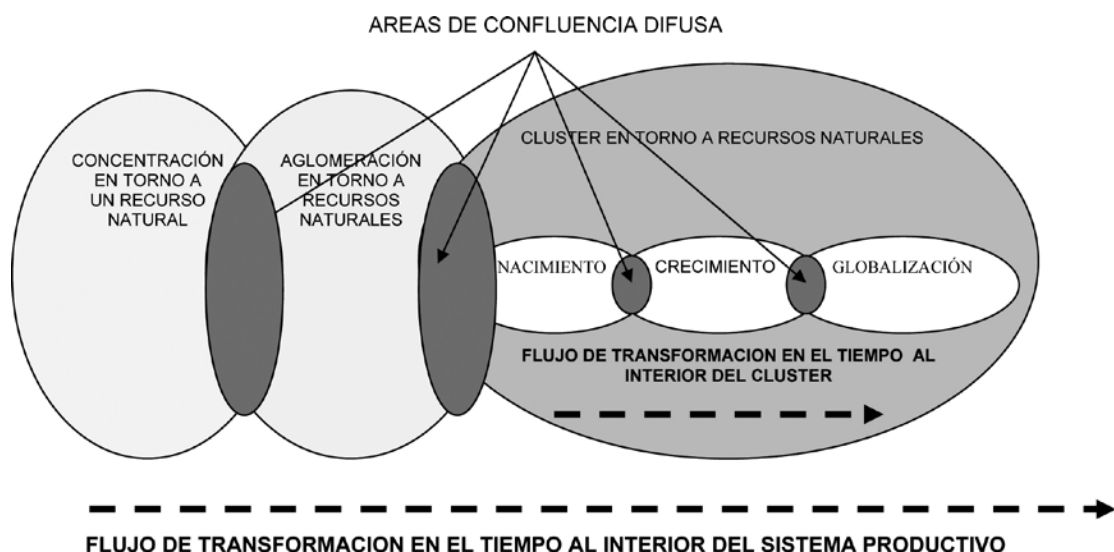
AREAS DE CONFLUENCIA DIFUSA

CONCENTRACIÓN EN TORNO A UN RECURSO NATURAL

AGLOMERACIÓN EN TORNO A RECURSOS NATURALES

CLUSTER EN TORNO A RECURSOS NATURALES

NACIMIENTO

CRECIMIENTO

GLOBALIZACIÓN

FLUJO DE TRANSFORMACION EN EL TIEMPO AL INTERIOR DEL CLUSTER

FLUJO DE TRANSFORMACION EN EL TIEMPO AL INTERIOR DEL SISTEMA PRODUCTIVO